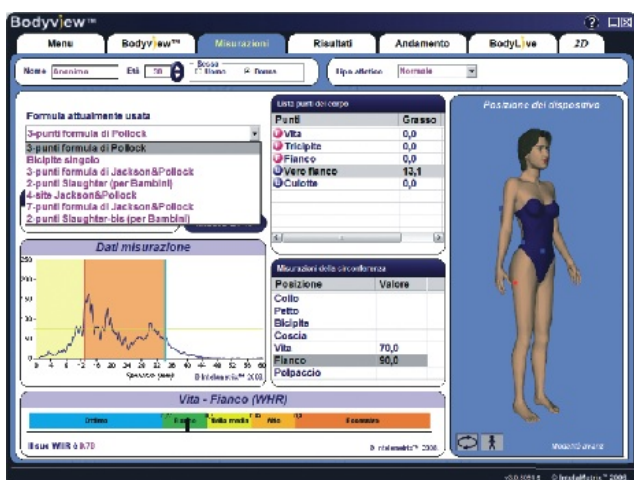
Bodyview™

Menu | Bodyview™ | Misurazioni | Risultati | Andamento | BodyLive | 2D

Nome Anonimo Età 30 Sesso Uomo Donna Tipo atletico Normale

Formula attualmente usata
3-punti formula di Pollock
3-punti formula di Pollock
Bicipite singolo
3-punti formula di Jackson&Pollock
2-punti Slaughter (per Bambini)
4-site Jackson&Pollock
7-punti formula di Jackson&Pollock
2-punti Slaughter-bis (per Bambini)

Dati misurazione
Spessore (mm)
© Intelametrix™ 2008

Lista punti del corpo
| Punti | Grasso |
|---|---|
| Vita | 0,0 |
| Tricipite | 0,0 |
| Fianco | 0,0 |
| Vero fianco | 13,1 |
| Culotte | 0,0 |

Misurazioni della circonferenza
| Posizione | Valore |
|---|---|
| Collo | |
| Petto | |
| Bicipite | |
| Coscia | |
| Vita | 70,0 |
| Fianco | 90,0 |
| Polpaccio | |

Posizione del dispositivo

Vita - Fianco (WHR)
Ottimo | Buono | Sotto media | Alto | Eccessivo
Il suo WHR è 0,78
© Intelametrix™ 2008

Vista anteriore

v3.0.1093.8 © IntelaMetrix™ 2008